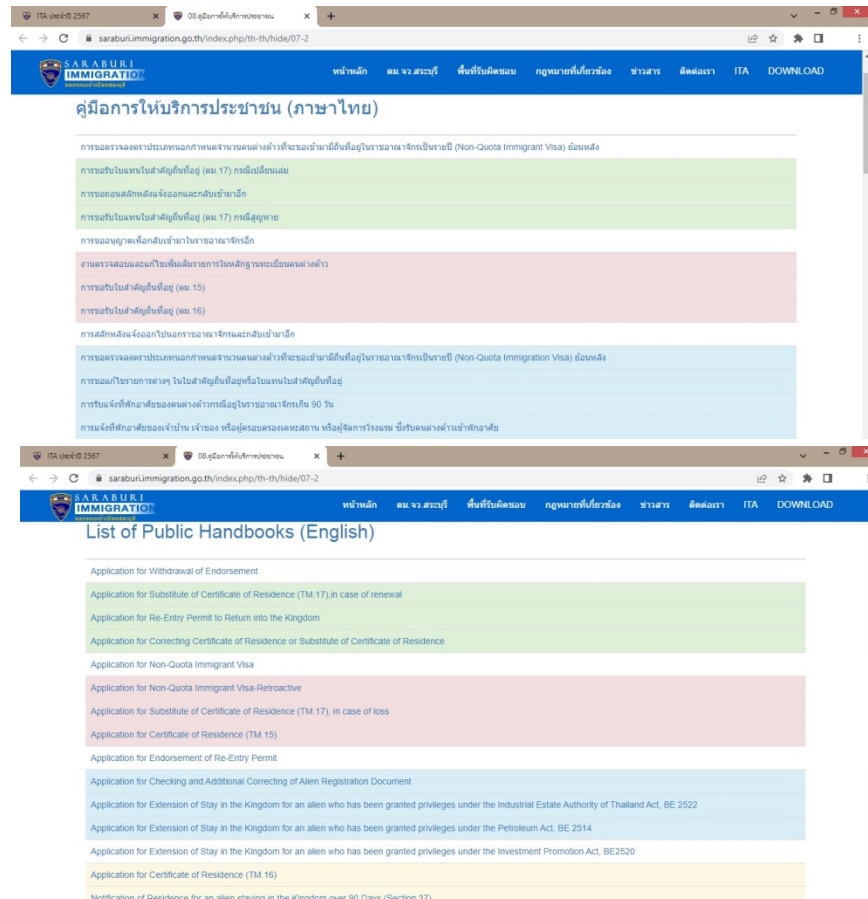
ITA ประจำปี 2567 × 08.คู่มือการให้บริการประชาชน × +

saraburi.immigration.go.th/index.php/th-th/hide/07-2

SARABURI IMMIGRATION

หน้าหลัก ตม.จว.สระบุรี พื้นที่รับผิดชอบ กฎหมายที่เกี่ยวข้อง ข่าวสาร ติดต่อเรา ITA DOWNLOAD

คู่มือการให้บริการประชาชน (ภาษาไทย)

การขอตรวจลงตราประเภทนอกกำหนดจำนวนคนต่างด้าวที่จะขอเข้ามามีถิ่นที่อยู่ในราชอาณาจักรเป็นรายปี (Non-Quota Immigrant Visa) ย้อนหลัง

การขอรับใบแทนใบสำคัญถิ่นที่อยู่ (ตม.17) กรณีเปลี่ยนเล่ม

การขอถอนสลักหลังแจ้งออกและกลับเข้ามาอีก

การขอรับใบแทนใบสำคัญถิ่นที่อยู่ (ตม.17) กรณีสูญหาย

การขออนุญาตเพื่อกลับเข้ามาในราชอาณาจักรอีก

งานตรวจสอบและแก้ไขเพิ่มเติมรายการในหลักฐานทะเบียนคนต่างด้าว

การขอรับใบสำคัญถิ่นที่อยู่ (ตม.15)

การขอรับใบสำคัญถิ่นที่อยู่ (ตม.16)

การสลักหลังแจ้งออกไปนอกราชอาณาจักรและกลับเข้ามาอีก

การขอตรวจลงตราประเภทนอกกำหนดจำนวนคนต่างด้าวที่จะขอเข้ามามีถิ่นที่อยู่ในราชอาณาจักรเป็นรายปี (Non-Quota Immigration Visa) ย้อนหลัง

การขอแก้ไขรายการต่างๆ ในใบสำคัญถิ่นที่อยู่หรือใบแทนใบสำคัญถิ่นที่อยู่

การรับแจ้งที่พักอาศัยของคนต่างด้าวกรณีอยู่ในราชอาณาจักรเกิน 90 วัน

การแจ้งที่พักอาศัยของเจ้าบ้าน เจ้าของ หรือผู้ครอบครองเคหสถาน หรือผู้จัดการโรงแรม ซึ่งรับคนต่างด้าวเข้าพักอาศัย

ITA ประจำปี 2567 × 08.คู่มือการให้บริการประชาชน × +

saraburi.immigration.go.th/index.php/th-th/hide/07-2

SARABURI IMMIGRATION

หน้าหลัก ตม.จว.สระบุรี พื้นที่รับผิดชอบ กฎหมายที่เกี่ยวข้อง ข่าวสาร ติดต่อเรา ITA DOWNLOAD

List of Public Handbooks (English)

Application for Withdrawal of Endorsement

Application for Substitute of Certificate of Residence (TM.17),in case of renewal

Application for Re-Entry Permit to Return into the Kingdom

Application for Correcting Certificate of Residence or Substitute of Certificate of Residence

Application for Non-Quota Immigrant Visa

Application for Non-Quota Immigrant Visa-Retroactive

Application for Substitute of Certificate of Residence (TM.17), in case of loss

Application for Certificate of Residence (TM.15)

Application for Endorsement of Re-Entry Permit

Application for Checking and Additional Correcting of Alien Registration Document

Application for Extension of Stay in the Kingdom for an alien who has been granted privileges under the Industrial Estate Authority of Thailand Act, BE 2522

Application for Extension of Stay in the Kingdom for an alien who has been granted privileges under the Petroleum Act, BE 2514

Application for Extension of Stay in the Kingdom for an alien who has been granted privileges under the Investment Promotion Act, BE2520

Application for Certificate of Residence (TM.16)

Notification of Residence for an alien staying in the Kingdom over 90 Days (Section 37)